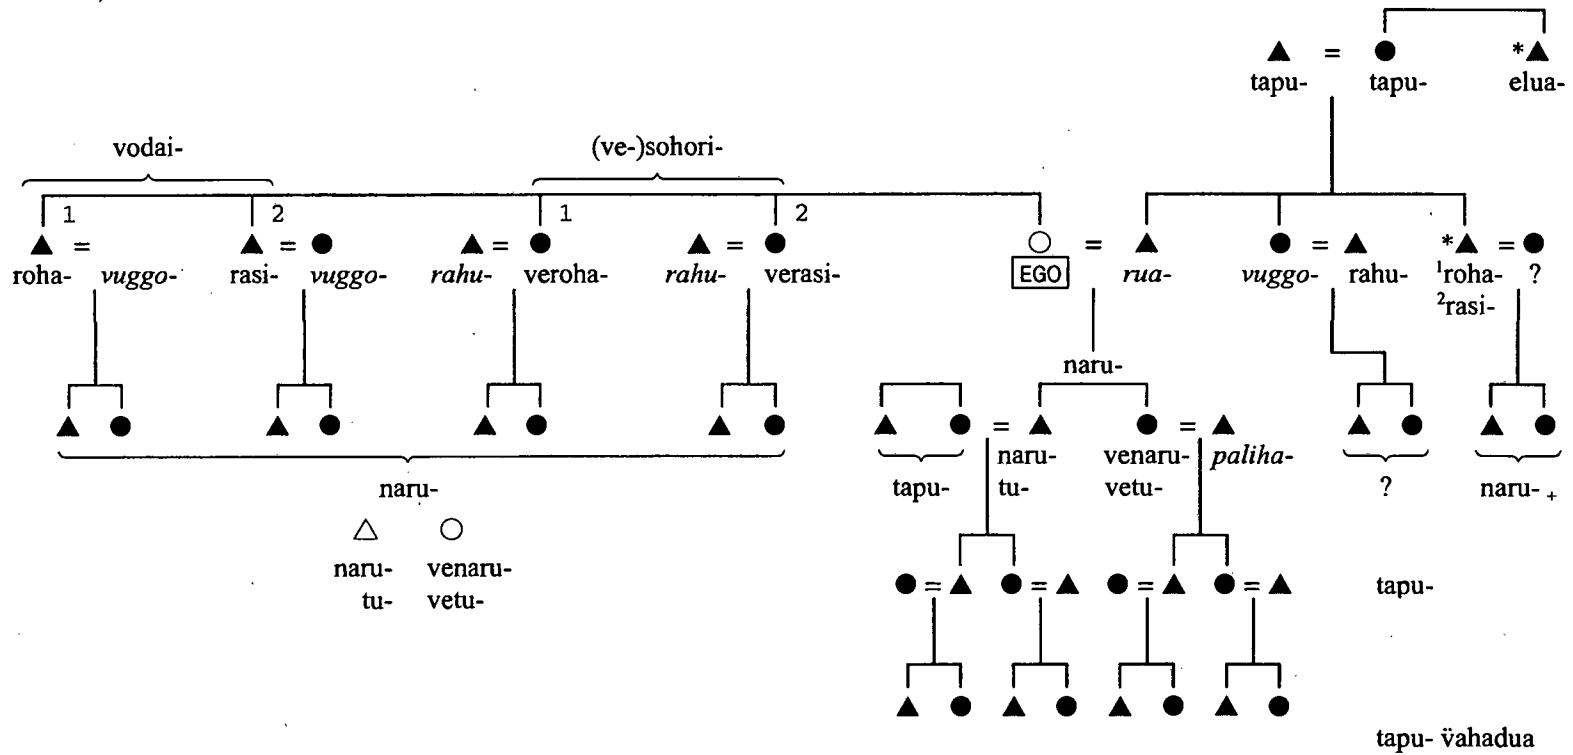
▲ = ● *▲
tapu- tapu- elua-

vodai- (ve-)sohori-

1 2 1 2

▲ = ▲ = ● ▲ = ● ▲ = ● ○ = ▲ ● = ▲ *▲ = ●
roha- vuggo- rasi- vuggo- rahu- veroha- rahu- verasi- EGO rua- vuggo- rahu- ¹roha- ?
²rasi-

naru-

▲ ● ▲ ● ▲ ● ▲ ● ▲ ● = ▲ ● = ▲ ▲ ● ▲ ●

tapu- naru- tu- venaru- vetu- paliha- ? naru-₊

naru-

△ ○
naru- tu- venaru- vetu-

● = ▲ ● = ▲ ● = ▲ ● = ▲ tapu-

▲ ● ▲ ● ▲ ● ▲ ●

tapu- vähadua